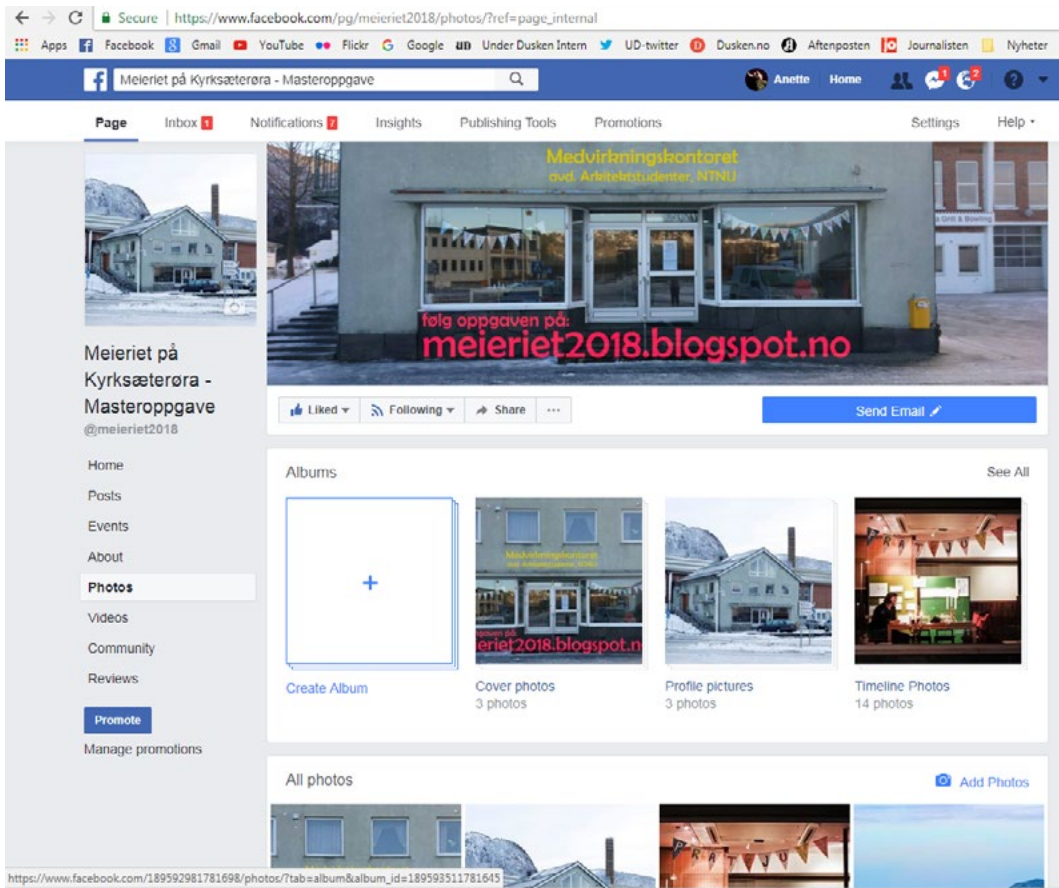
Secure | https://www.facebook.com/pg/meieriet2018/photos/?ref=page_internal

Apps Facebook Gmail YouTube Flickr Google Under Dusken Intern UD-twitter Dusken.no Aftenposten Journalisten Nyheter

Meieriet på Kyrksæterøra - Masteroppgave

Anette Home 1 2

Page Inbox 1 Notifications 7 Insights Publishing Tools Promotions Settings Help

Medvirkningskontoret
avd. Arkitektstudenter, NTNU

følg oppgaven på:
meieriet2018.blogspot.no

Grill & Bowling

Meieriet på Kyrksæterøra - Masteroppgave
@meieriet2018

Liked Following Share ···

Send Email

Home
Posts
Events
About
Photos
Videos
Community
Reviews

Promote
Manage promotions

Albums See All

+
Create Album

Medvirkningskontoret
avd. Arkitektstudenter, NTNU
gaven på:
eriet2018.blogspot.n
Cover photos
3 photos

Profile pictures
3 photos

Timeline Photos
14 photos

All photos Add Photos

https://www.facebook.com/189592981781698/photos/?tab=album&album_id=189593511781645